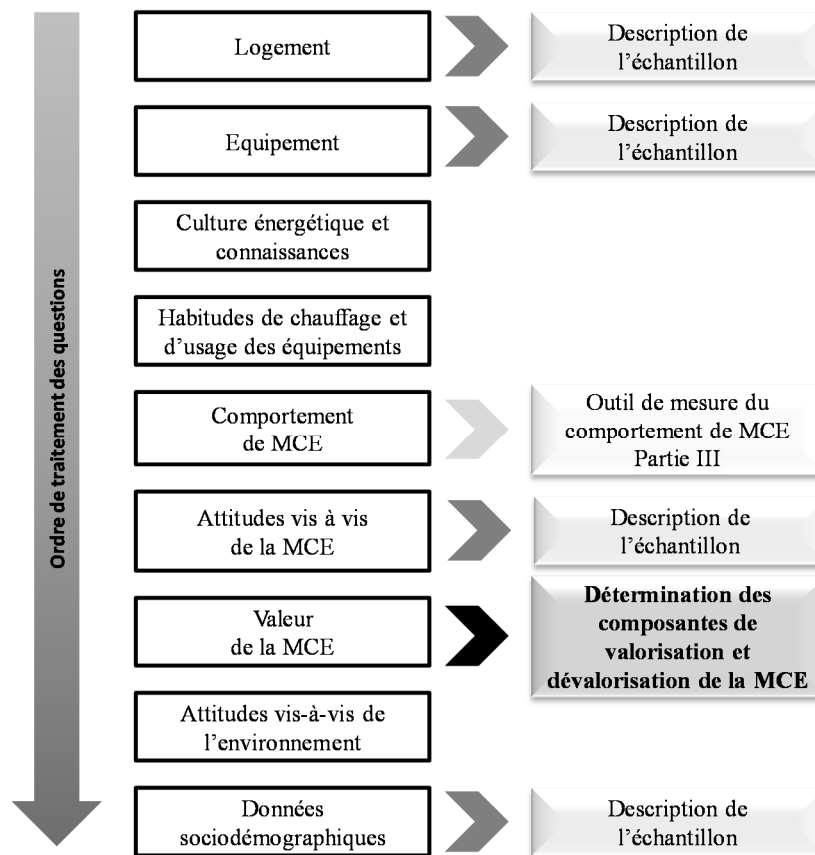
Ordre de traitement des questions

Logement

Description de l'échantillon

Equipement

Description de l'échantillon

Culture énergétique et connaissances

Habitudes de chauffage et d'usage des équipements

Comportement de MCE

Outil de mesure du comportement de MCE Partie III

Attitudes vis à vis de la MCE

Description de l'échantillon

Valeur de la MCE

**Détermination des composantes de valorisation et dévalorisation de la MCE**

Attitudes vis-à-vis de l'environnement

Données sociodémographiques

Description de l'échantillon